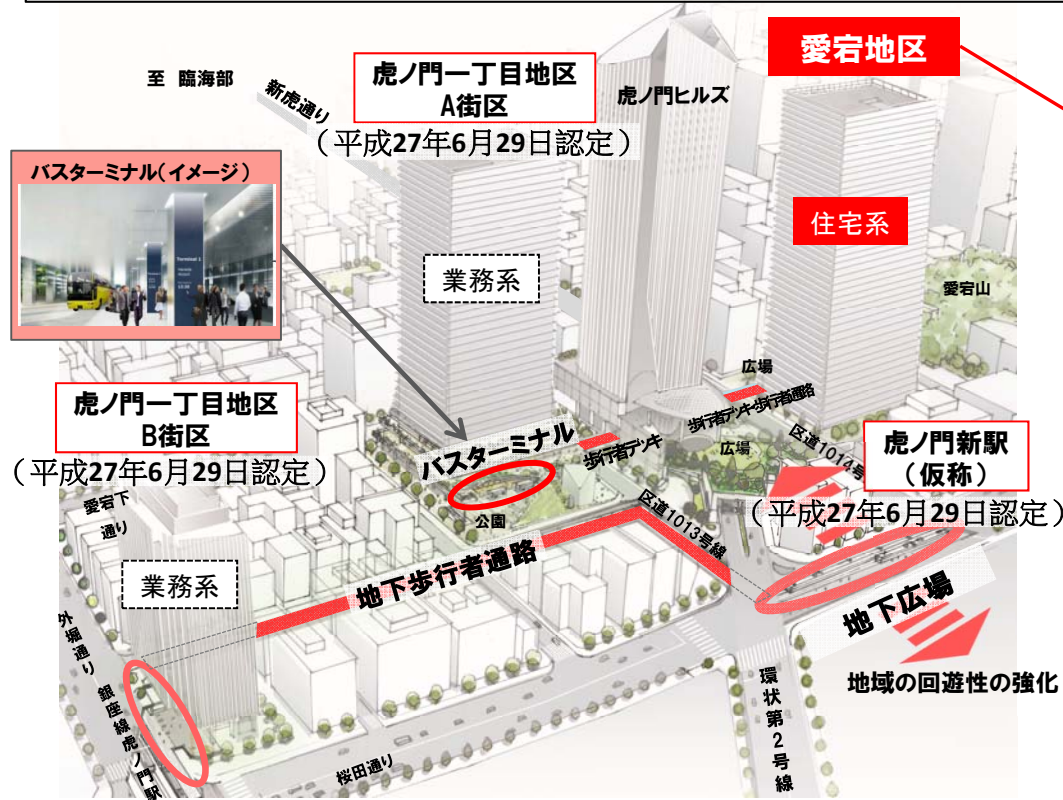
愛宕地区

至 臨海部

新虎通り

虎ノ門一丁目地区
A街区
（平成27年6月29日認定）

虎ノ門ヒルズ

バスターミナル（イメージ）

住宅系

業務系

愛宕山

広場

歩行者デッキ

虎ノ門一丁目地区
B街区
（平成27年6月29日認定）

バスターミナル

歩行者デッキ

広場

区道1014号線

虎ノ門新駅
（仮称）
（平成27年6月29日認定）

愛宕下通り

公園

区道1013号線

業務系

地下歩行者通路

地下広場

外堀通り

銀座線虎ノ門駅

地域の回遊性の強化

環状第2号線

桜田通り